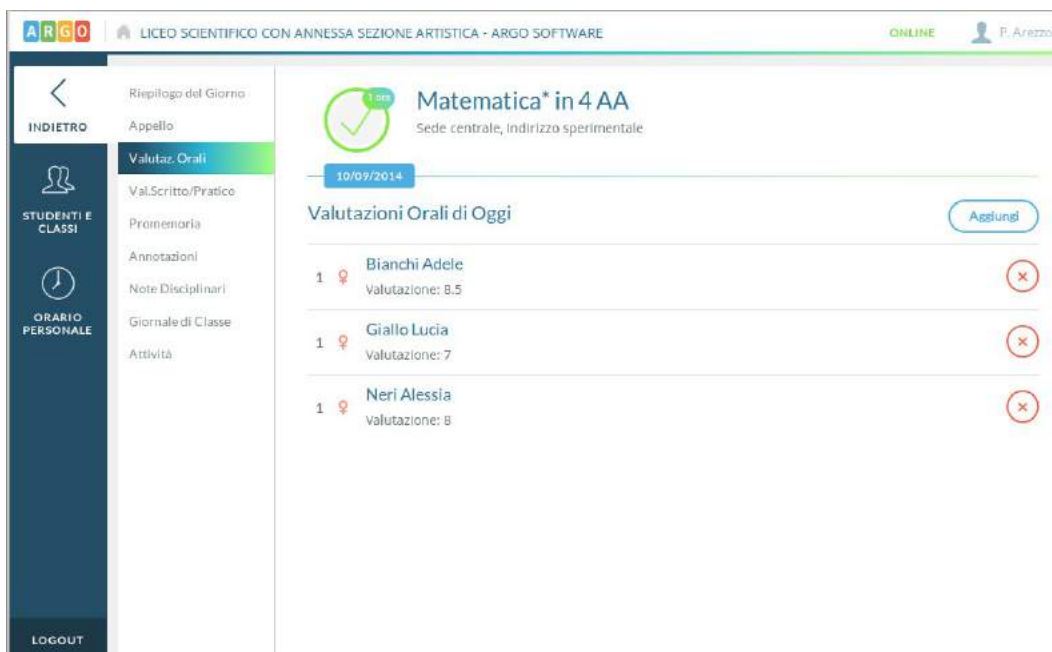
ARGO LICEO SCIENTIFICO CON ANNESSA SEZIONE ARTISTICA - ARGO SOFTWARE ONLINE P. Arezzo

INDIETRO

STUDENTI E CLASSI

ORARIO PERSONALE

LOGOUT

Riepilogo del Giorno
Appello
Valutaz. Orali
Val.Scritto/Pratico
Promemoria
Annotazioni
Note Disciplinari
Giornale di Classe
Attività

1 ora

Matematica* in 4 AA
Sede centrale, indirizzo sperimentale

10/09/2014

Valutazioni Orali di Oggi

Aggiungi

1 ♀ Bianchi Adele
Valutazione: 8.5

1 ♀ Giallo Lucia
Valutazione: 7

1 ♀ Neri Alessia
Valutazione: 8